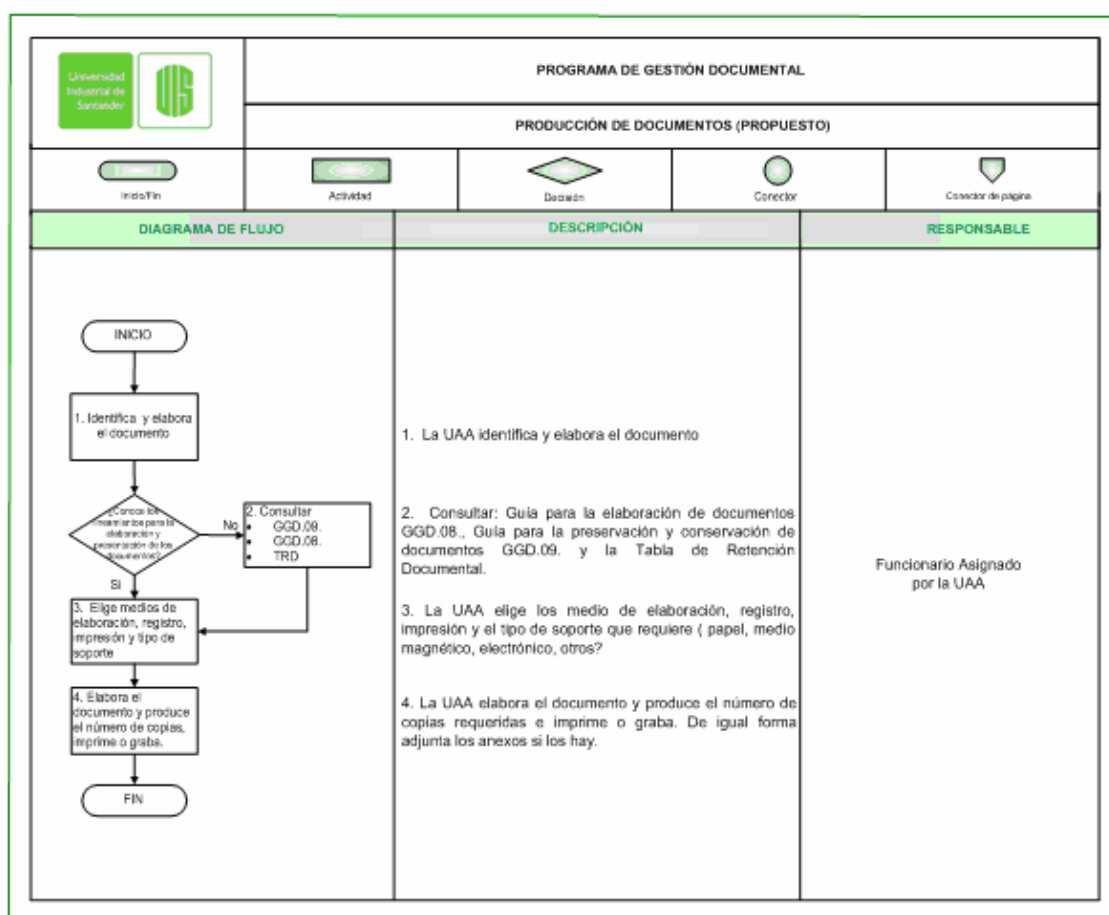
Universidad Industrial de Santander

PROGRAMA DE GESTIÓN DOCUMENTAL

PRODUCCIÓN DE DOCUMENTOS (PROPUESTO)

Inicio/Fin

Actividad

Decisión

Conector

Conector de página

| DIAGRAMA DE FLUJO | DESCRIPCIÓN | RESPONSABLE |
|---|---|---|

INICIO

1. Identifica y elabora el documento

¿Conoce los lineamientos para la elaboración y preservación de los documentos?

No

2. Consultar
• GGD.09.
• GGD.08.
• TRD

Si

3. Elige medios de elaboración, registro, impresión y tipo de soporte

4. Elabora el documento y produce el número de copias, imprime o graba.

FIN

1. La UAA identifica y elabora el documento

2. Consultar: Guía para la elaboración de documentos GGD.08., Guía para la preservación y conservación de documentos GGD.09. y la Tabla de Retención Documental.

3. La UAA elige los medio de elaboración, registro, impresión y el tipo de soporte que requiere ( papel, medio magnético, electrónico, otros?

4. La UAA elabora el documento y produce el número de copias requeridas e imprime o graba. De igual forma adjunta los anexos si los hay.

Funcionario Asignado por la UAA